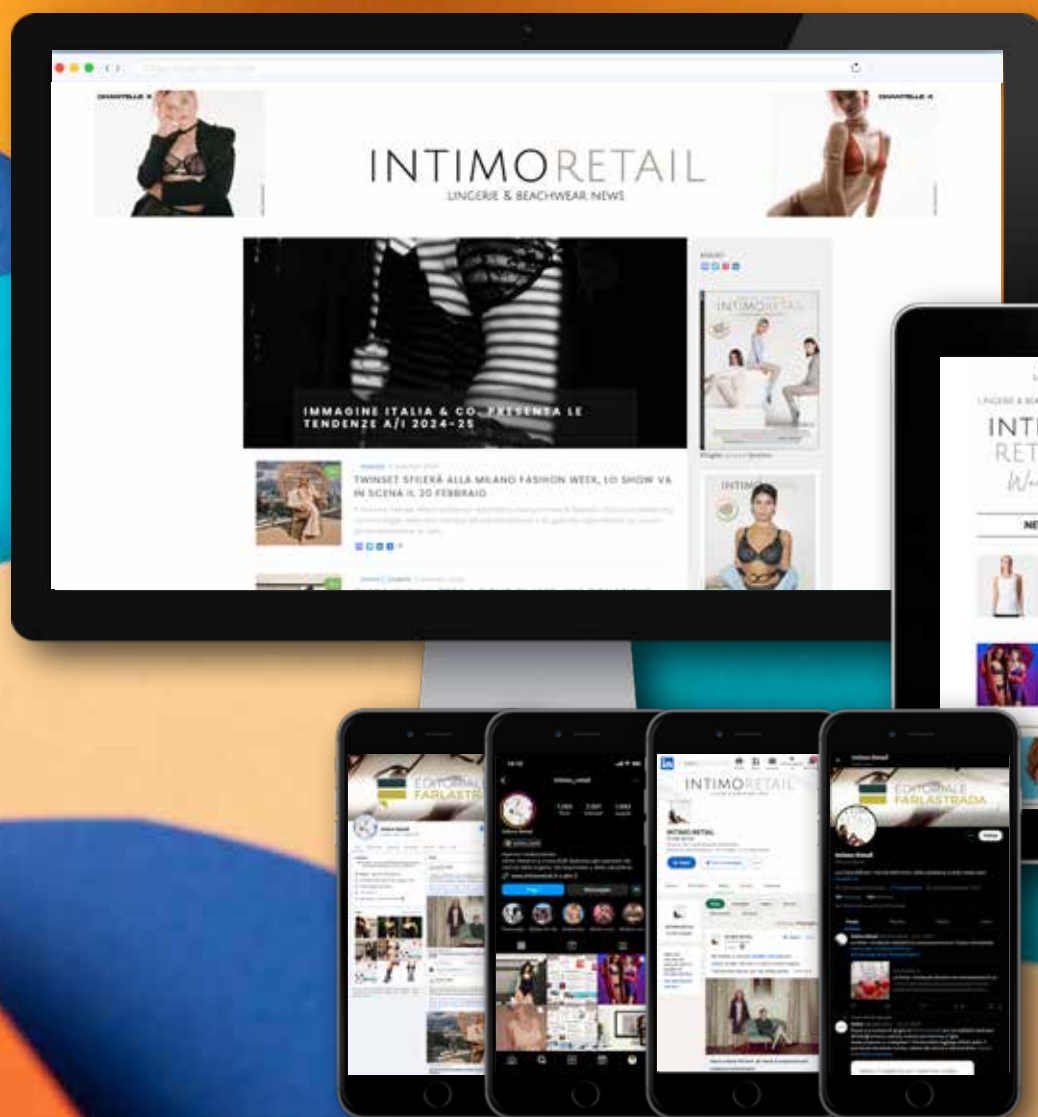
CHANTELLE X

INTIMORETAIL
LINGERIE & BEACHWEAR NEWS

CHANTELLE X

IMMAGINE ITALIA & CO. PRESENTA LE TENDENZE A/I 2024-25

TWINSET SFILERÀ ALLA MILANO FASHION WEEK, LO SHOW VA IN SCENA IL 20 FEBBRAIO

INTIMORETAIL

INTIMORETAIL

LINGERIE & BEA

INTI
RET

NE

EDITORIALE
FARLASTRADA

intimo_retail

INTIMORETAIL

INTIMO RETAIL

Intimo Retail

EDITORIALE
FARLASTRADA

Intimo Retail